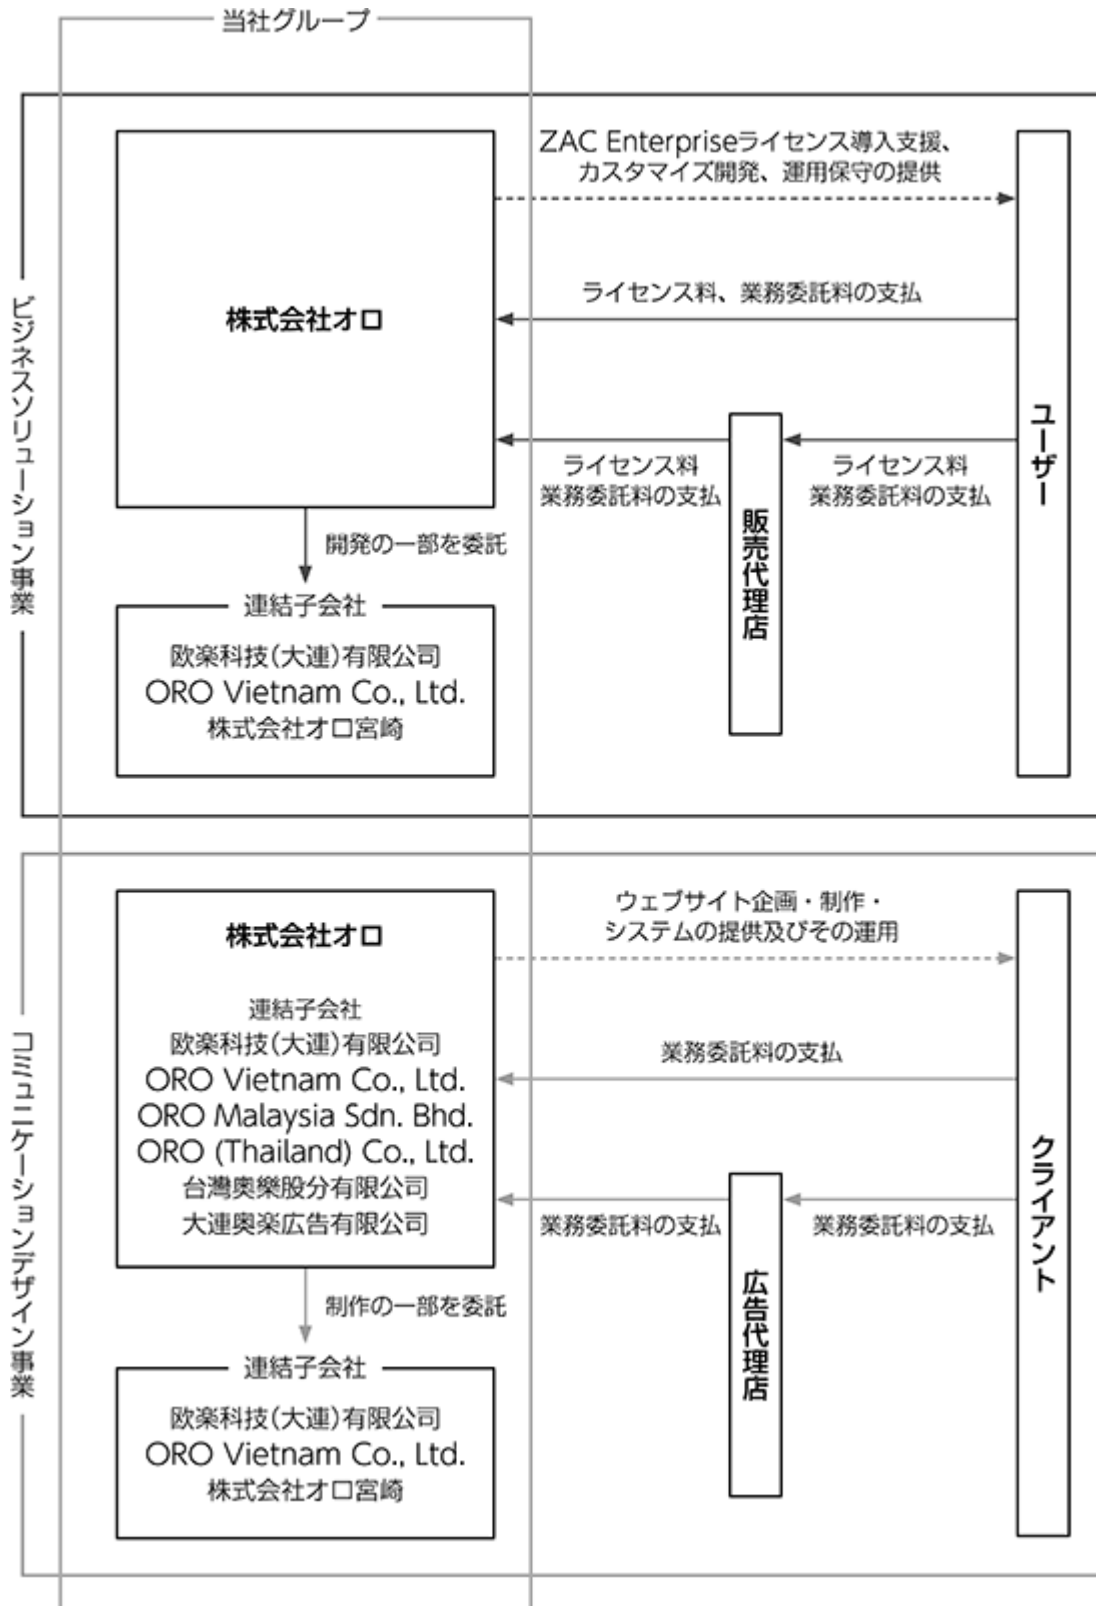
当社グループ

ビジネスソリューション事業

株式会社オロ

ZAC Enterpriseライセンス導入支援、カスタマイズ開発、運用保守の提供

ライセンス料、業務委託料の支払

ライセンス料
業務委託料の支払

販売代理店

ライセンス料
業務委託料の支払

ユーザー

開発の一部を委託

連結子会社
欧楽科技(大連)有限公司
ORO Vietnam Co., Ltd.
株式会社オロ宮崎

コミュニケーションデザイン事業

株式会社オロ

連結子会社
欧楽科技(大連)有限公司
ORO Vietnam Co., Ltd.
ORO Malaysia Sdn. Bhd.
ORO (Thailand) Co., Ltd.
台灣奧樂股分有限公司
大連奥楽広告有限公司

ウェブサイト企画・制作・システムの提供及びその運用

業務委託料の支払

業務委託料の支払

広告代理店

業務委託料の支払

クライアント

制作の一部を委託

連結子会社
欧楽科技(大連)有限公司
ORO Vietnam Co., Ltd.
株式会社オロ宮崎